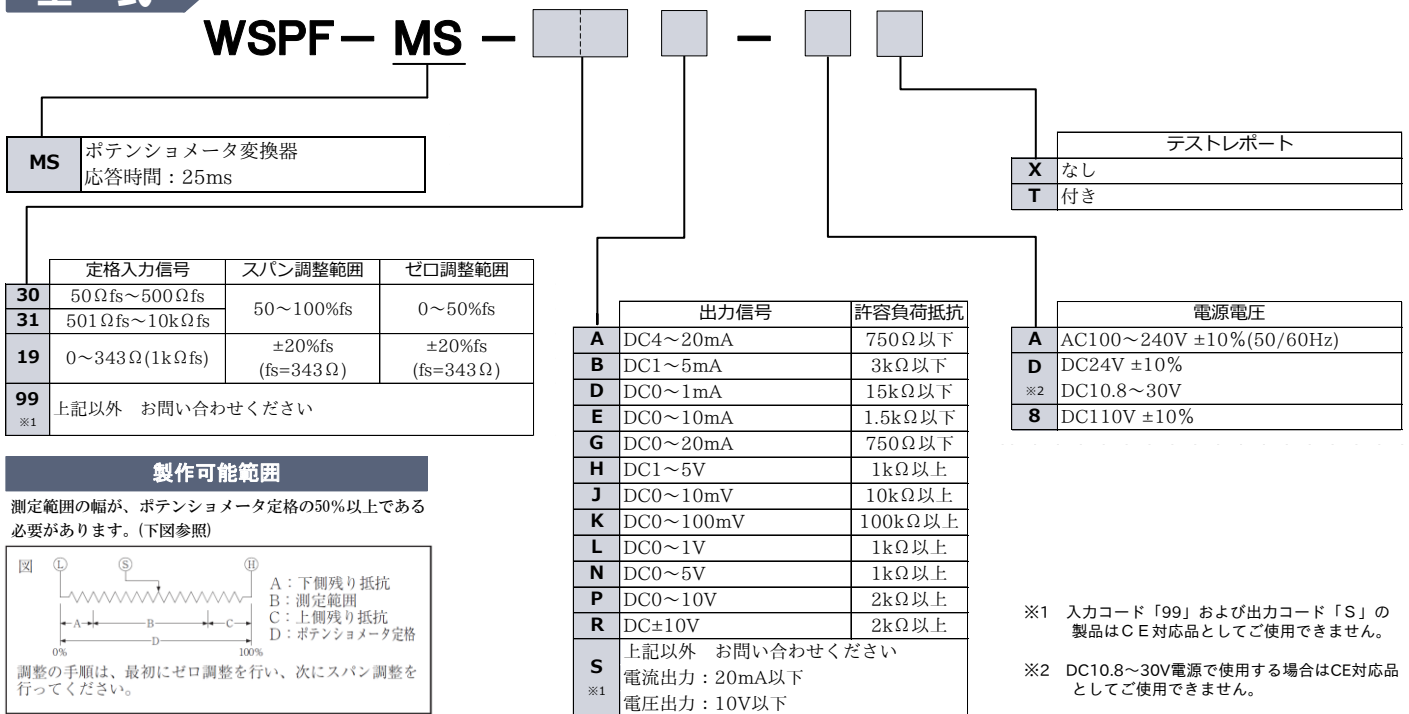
WSPF－ MS －

| MS | ポテンショメータ変換器 応答時間：25ms |
|---|---|

| | テストレポート |
|---|---|
| X | なし |
| T | 付き |

| | 定格入力信号 | スパン調整範囲 | ゼロ調整範囲 |
|---|---|---|---|
| 30 | 50Ωfs～500Ωfs | 50～100%fs | 0～50%fs |
| 31 | 501Ωfs～10kΩfs | | |
| 19 | 0～343Ω(1kΩfs) | ±20%fs (fs=343Ω) | ±20%fs (fs=343Ω) |
| 99 ※1 | 上記以外　お問い合わせください | | |

| | 出力信号 | 許容負荷抵抗 |
|---|---|---|
| A | DC4～20mA | 750Ω以下 |
| B | DC1～5mA | 3kΩ以下 |
| D | DC0～1mA | 15kΩ以下 |
| E | DC0～10mA | 1.5kΩ以下 |
| G | DC0～20mA | 750Ω以下 |
| H | DC1～5V | 1kΩ以上 |
| J | DC0～10mV | 10kΩ以上 |
| K | DC0～100mV | 100kΩ以上 |
| L | DC0～1V | 1kΩ以上 |
| N | DC0～5V | 1kΩ以上 |
| P | DC0～10V | 2kΩ以上 |
| R | DC±10V | 2kΩ以上 |
| S ※1 | 上記以外　お問い合わせください 電流出力：20mA以下 電圧出力：10V以下 | |

| | 電源電圧 |
|---|---|
| A | AC100～240V ±10%(50/60Hz) |
| D | DC24V ±10% |
| ※2 | DC10.8～30V |
| 8 | DC110V ±10% |

製作可能範囲

測定範囲の幅が、ポテンショメータ定格の50%以上である必要があります。(下図参照)

図 Ⓛ Ⓢ Ⓗ
A：下側残り抵抗
B：測定範囲
C：上側残り抵抗
D：ポテンショメータ定格
A B C D
0% 100%
調整の手順は、最初にゼロ調整を行い、次にスパン調整を行ってください。

※1 入力コード「99」および出力コード「S」の製品はCE対応品としてご使用できません。

※2 DC10.8～30V電源で使用する場合はCE対応品としてご使用できません。